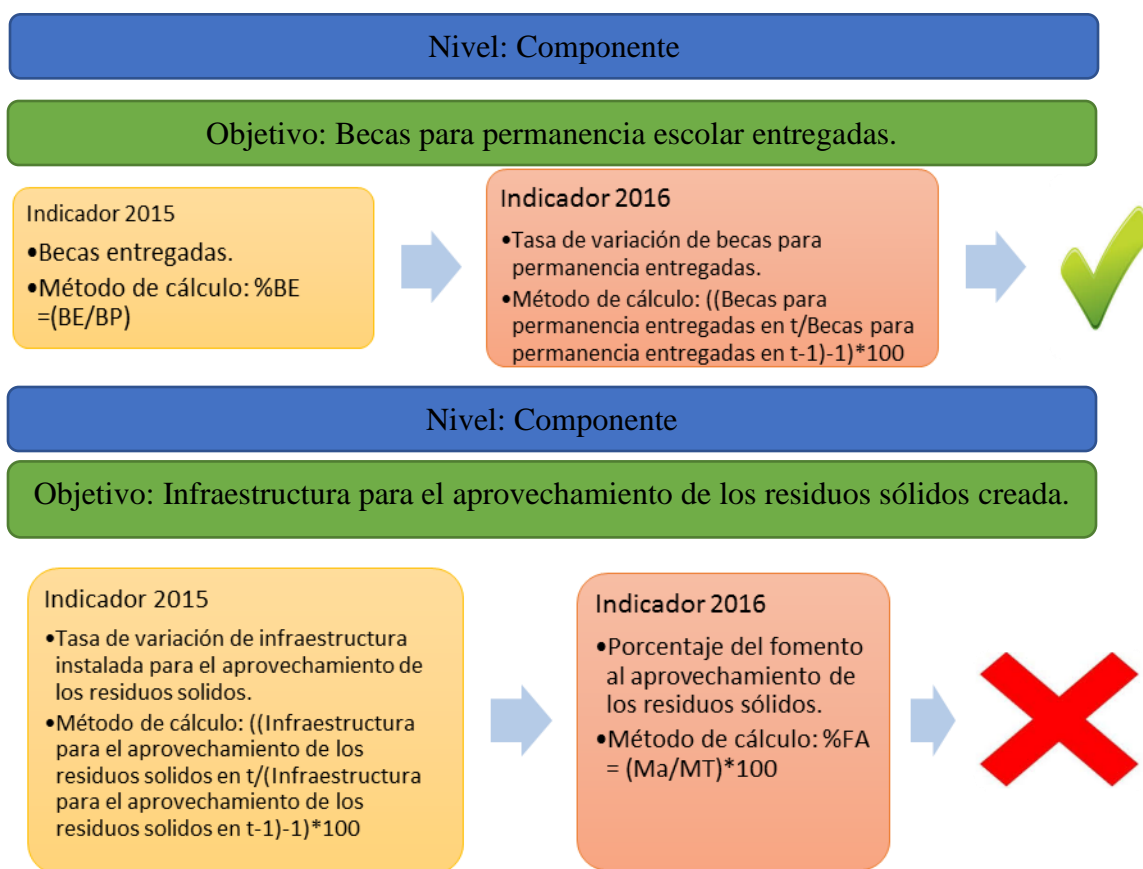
Nivel: Componente

Objetivo: Becas para permanencia escolar entregadas.

Indicador 2015

•Becas entregadas.

•Método de cálculo: %BE =(BE/BP)

Indicador 2016

•Tasa de variación de becas para permanencia entregadas.

•Método de cálculo: ((Becas para permanencia entregadas en t/Becas para permanencia entregadas en t-1)-1)*100

Nivel: Componente

Objetivo: Infraestructura para el aprovechamiento de los residuos sólidos creada.

Indicador 2015

•Tasa de variación de infraestructura instalada para el aprovechamiento de los residuos solidos.

•Método de cálculo: ((Infraestructura para el aprovechamiento de los residuos solidos en t/(Infraestructura para el aprovechamiento de los residuos solidos en t-1)-1)*100

Indicador 2016

•Porcentaje del fomento al aprovechamiento de los residuos sólidos.

•Método de cálculo: %FA = (Ma/MT)*100